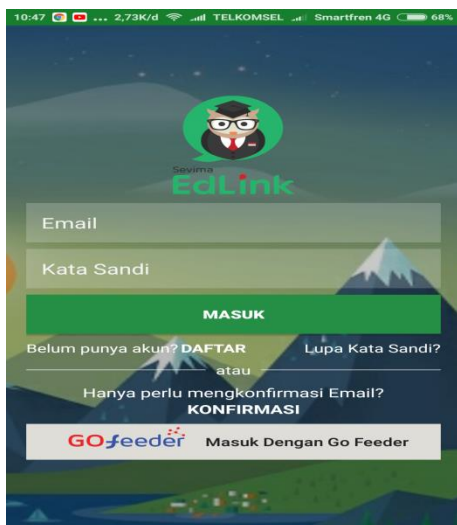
10:47 ... 2,73K/d TELKOMSEL Smartfren 4G 68%

Sevima
EdLink

Email

Kata Sandi

MASUK

Belum punya akun? DAFTAR

Lupa Kata Sandi?

atau

Hanya perlu mengkonfirmasi Email?
KONFIRMASI

GOfeeder Masuk Dengan Go Feeder